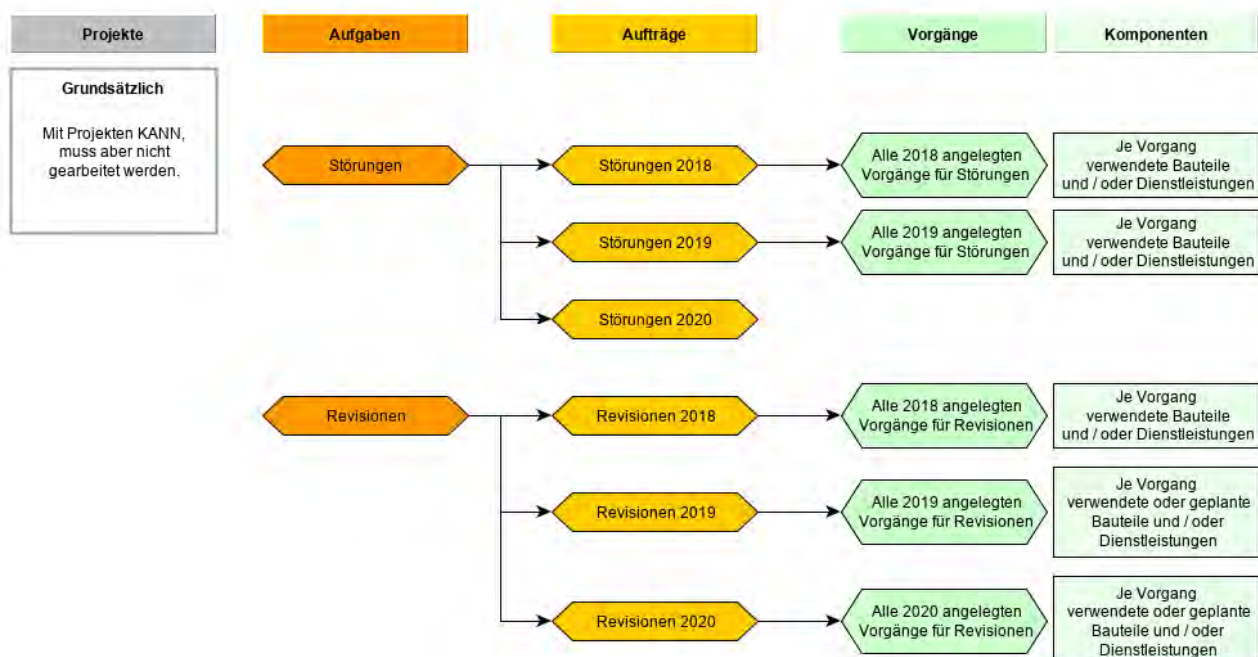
Projekte

Aufgaben

Aufträge

Vorgänge

Komponenten

Grundsätzlich

Mit Projekten KANN, muss aber nicht gearbeitet werden.

Störungen

Störungen 2018

Alle 2018 angelegten Vorgänge für Störungen

Je Vorgang verwendete Bauteile und / oder Dienstleistungen

Störungen 2019

Alle 2019 angelegten Vorgänge für Störungen

Je Vorgang verwendete Bauteile und / oder Dienstleistungen

Störungen 2020

Revisionen

Revisionen 2018

Alle 2018 angelegten Vorgänge für Revisionen

Je Vorgang verwendete Bauteile und / oder Dienstleistungen

Revisionen 2019

Alle 2019 angelegten Vorgänge für Revisionen

Je Vorgang verwendete oder geplante Bauteile und / oder Dienstleistungen

Revisionen 2020

Alle 2020 angelegten Vorgänge für Revisionen

Je Vorgang verwendete oder geplante Bauteile und / oder Dienstleistungen